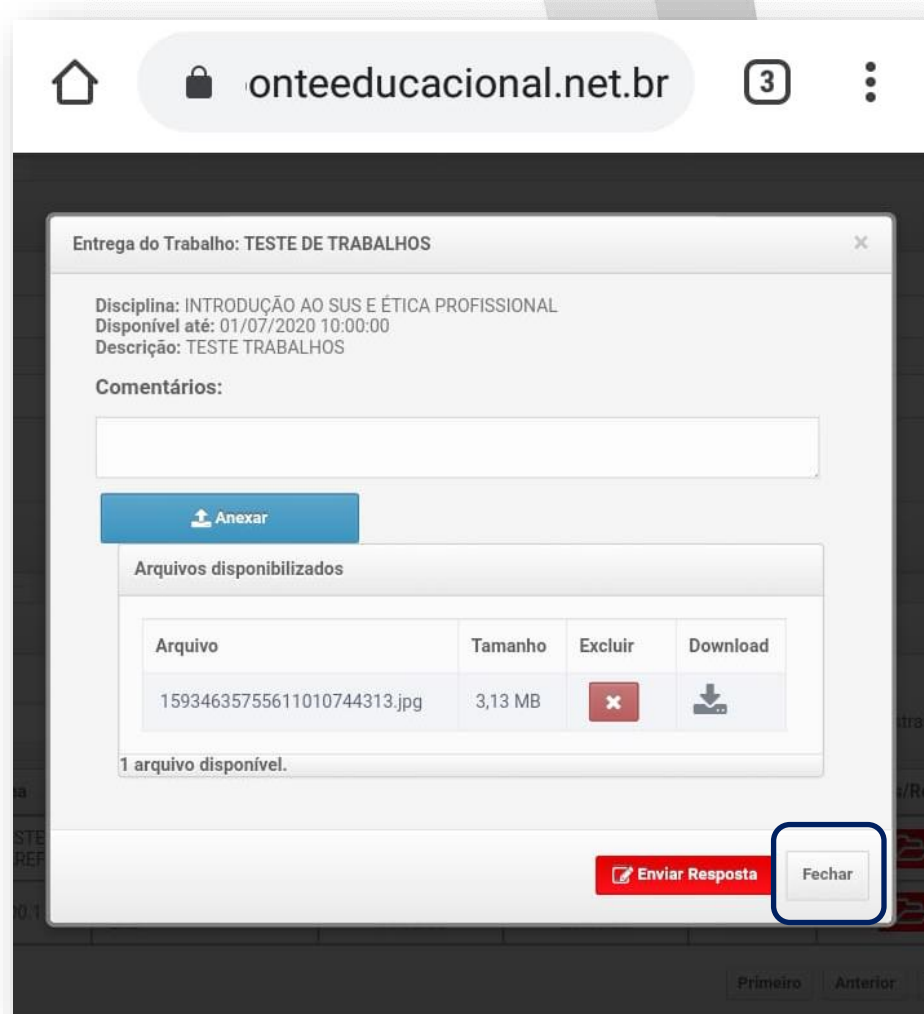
onteeducacional.net.br

3

Entrega do Trabalho: TESTE DE TRABALHOS

×

Disciplina: INTRODUÇÃO AO SUS E ÉTICA PROFISSIONAL
Disponível até: 01/07/2020 10:00:00
Descrição: TESTE TRABALHOS

Comentários:

Anexar

Arquivos disponibilizados

| Arquivo | Tamanho | Excluir | Download |
|---|---|---|---|
| 1593463575561101074431​3.jpg | 3,13 MB | × | |

1 arquivo disponível.

Enviar Resposta

Fechar

Primeiro Anterior